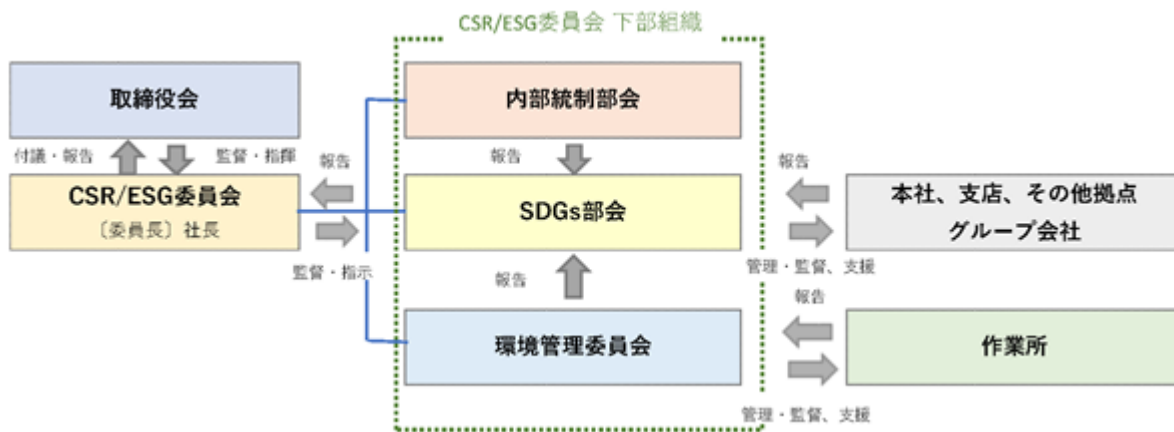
CSR/ESG委員会 下部組織

取締役会

付議・報告

監督・指揮

CSR/ESG委員会
〔委員長〕社長

報告

監督・指示

内部統制部会

報告

SDGs部会

報告

環境管理委員会

報告

本社、支店、その他拠点
グループ会社

管理・監督、支援

報告

作業所

管理・監督、支援